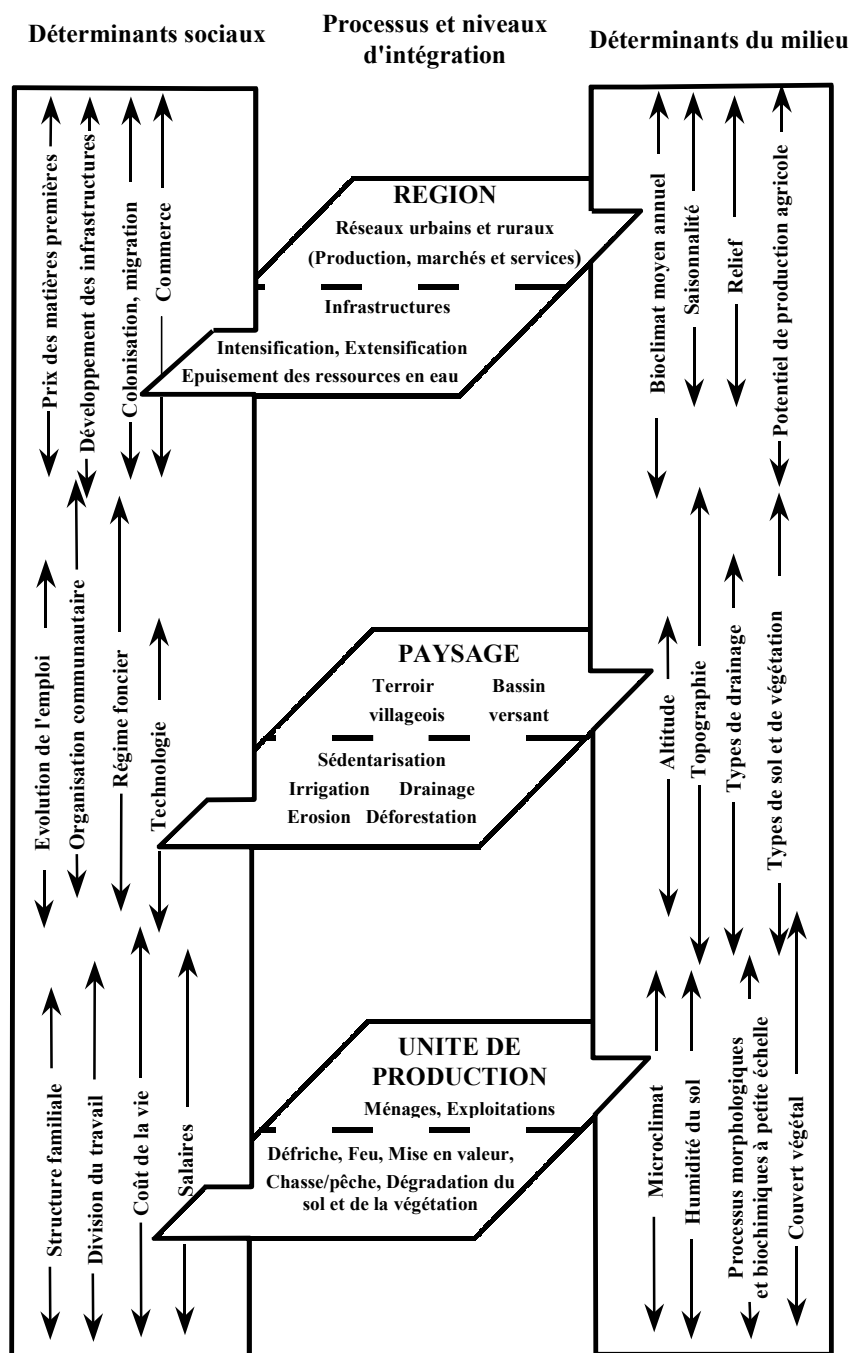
Déterminants sociaux

Processus et niveaux d'intégration

Déterminants du milieu

REGION
Réseaux urbains et ruraux
(Production, marchés et services)
Infrastructures
Intensification, Extensification
Epuisement des ressources en eau

PAYSAGE
Terroir villageois
Bassin versant
Sédentarisation
Irrigation
Drainage
Erosion
Déforestation

UNITE DE PRODUCTION
Ménages, Exploitations
Défriche, Feu, Mise en valeur, Chasse/pêche, Dégradation du sol et de la végétation

Prix des matières premières
Développement des infrastructures
Colonisation, migration
Commerce
Evolution de l'emploi
Organisation communautaire
Régime foncier
Technologie
Structure familiale
Division du travail
Coût de la vie
Salaires

Bioclimat moyen annuel
Saisonnalité
Relief
Potentiel de production agricole
Altitude
Topographie
Types de drainage
Types de sol et de végétation
Microclimat
Humidité du sol
Processus morphologiques et biochimiques à petite échelle
Couvert végétal